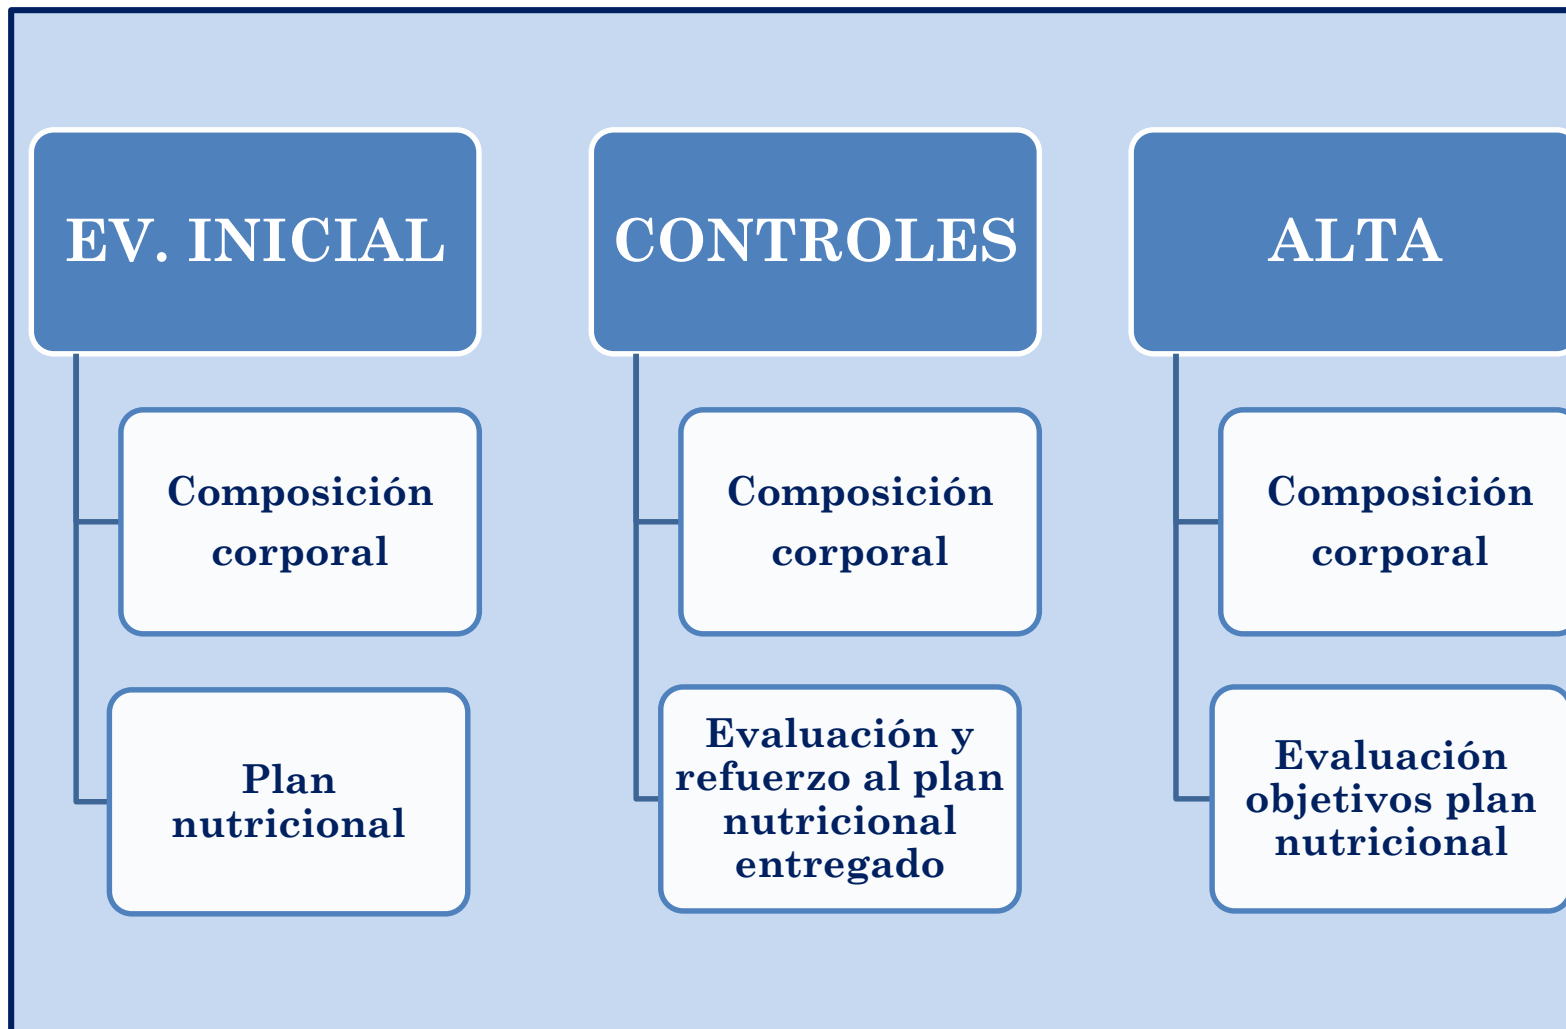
EV. INICIAL

Composición corporal

Plan nutricional

CONTROLES

Composición corporal

Evaluación y refuerzo al plan nutricional entregado

ALTA

Composición corporal

Evaluación objetivos plan nutricional